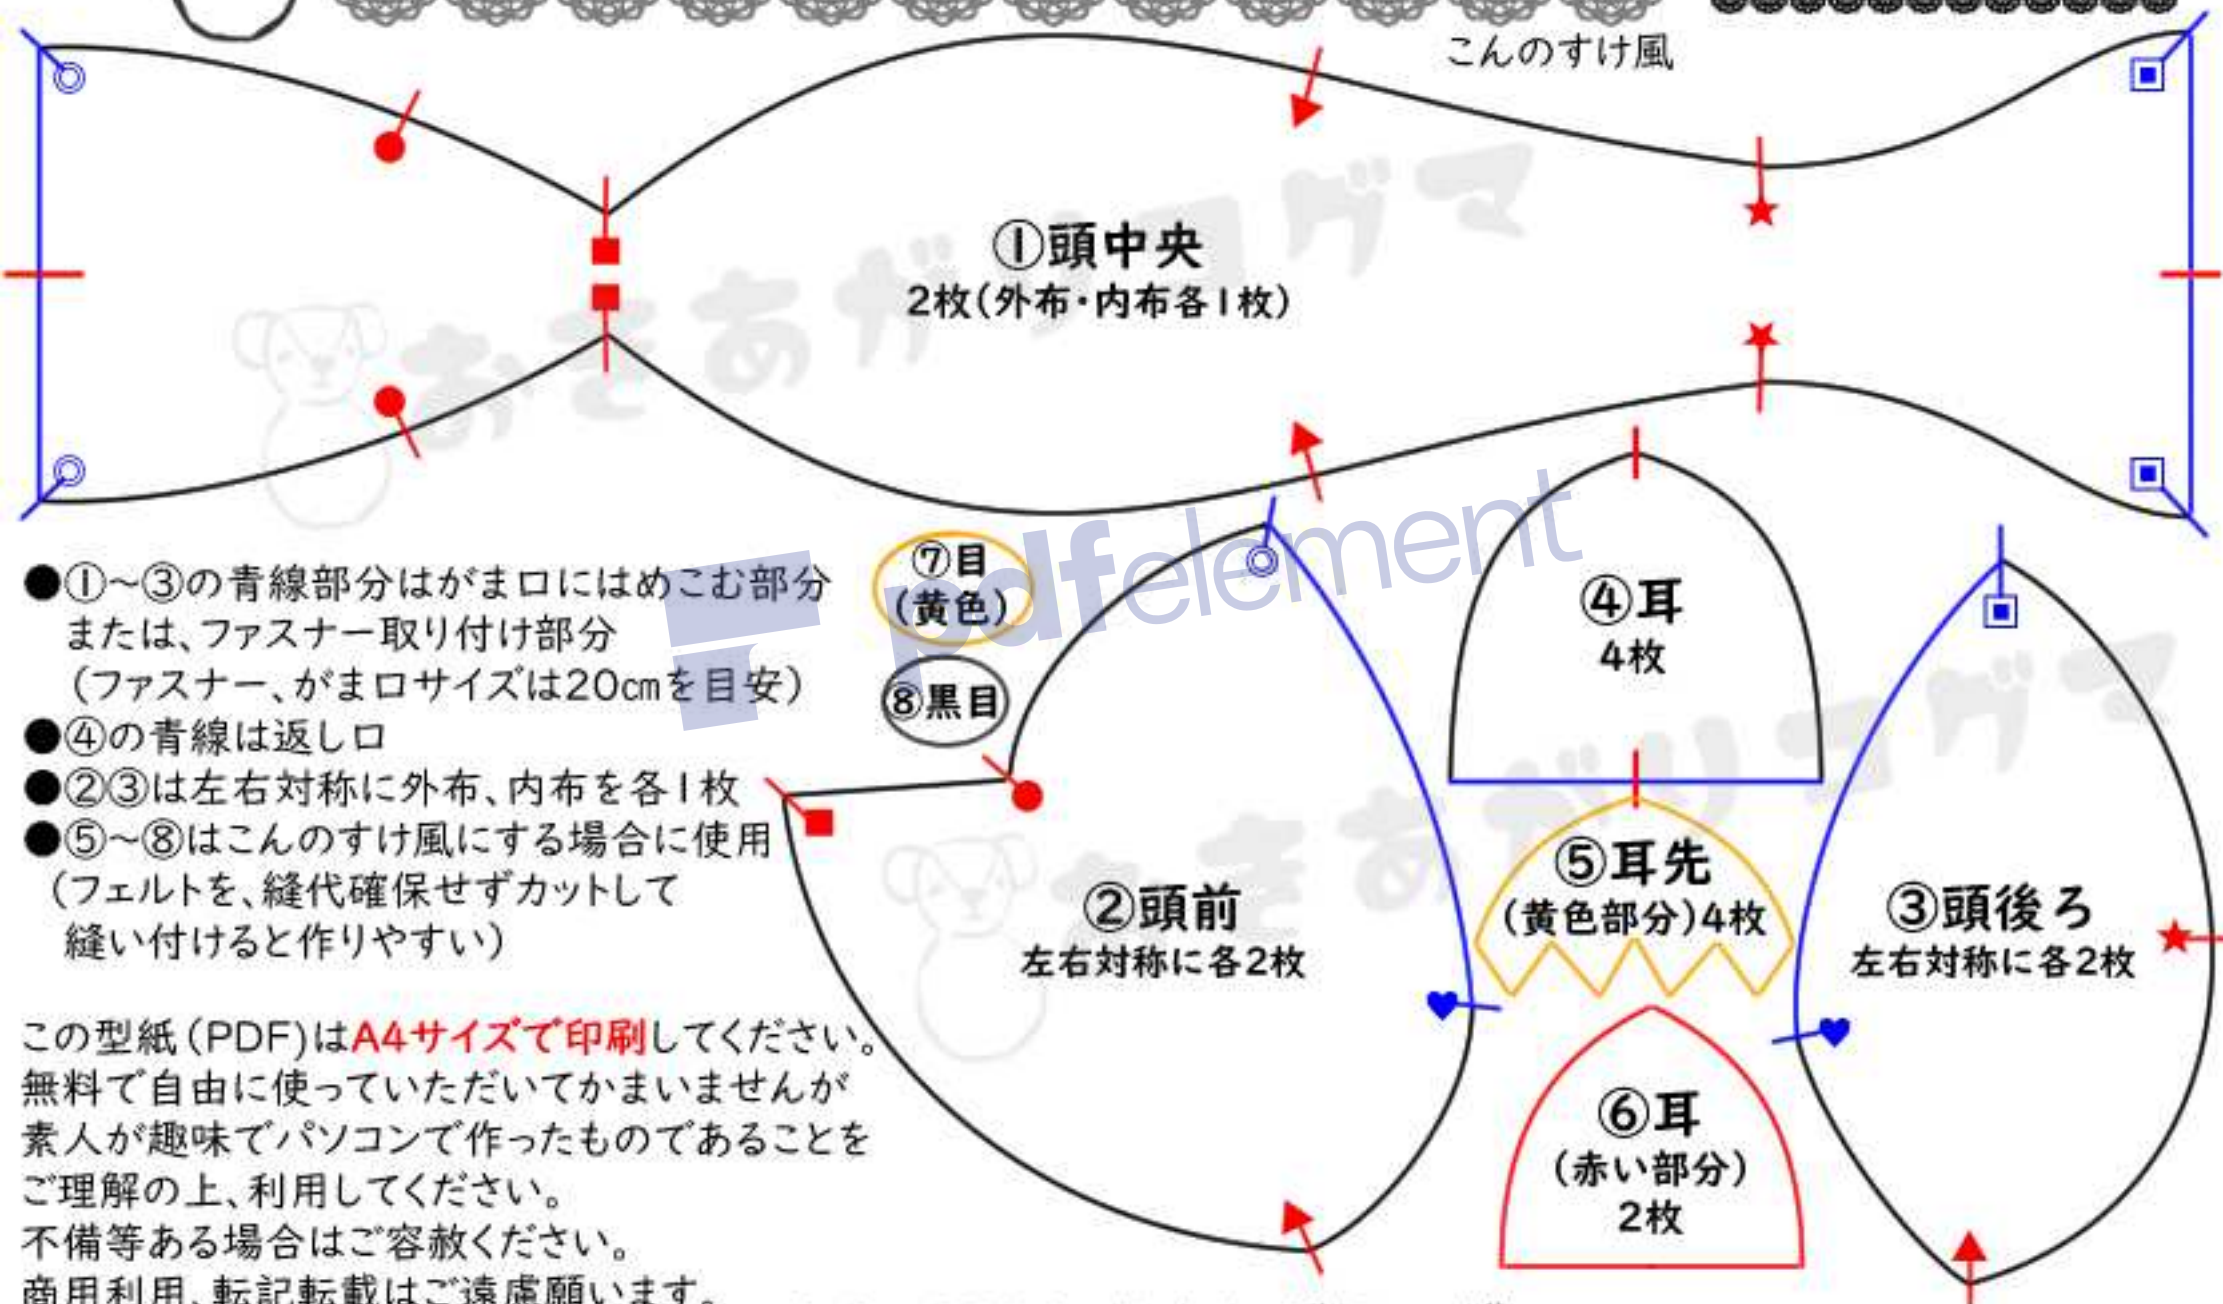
こんのすけ風

①頭中央
2枚(外布・内布各1枚)

●①~③の青線部分はがま口にはめこむ部分
または、ファスナー取り付け部分
(ファスナー、がま口サイズは20cmを目安)
●④の青線は返し口
●②③は左右対称に外布、内布を各1枚
●⑤~⑧はこんのすけ風にする場合に使用
(フェルトを、縫代確保せずカットして
縫い付けると作りやすい)

⑦目
(黄色)

⑧黒目

④耳
4枚

②頭前
左右対称に各2枚

⑤耳先
(黄色部分)4枚

③頭後ろ
左右対称に各2枚

⑥耳
(赤い部分)
2枚

この型紙(PDF)はA4サイズで印刷してください。
無料で自由に使っていただいてかまいませんが
素人が趣味でパソコンで作ったものであることを
ご理解の上、利用してください。
不備等ある場合はご容赦ください。
商用利用、転記転載はご遠慮願います。

pdfelement